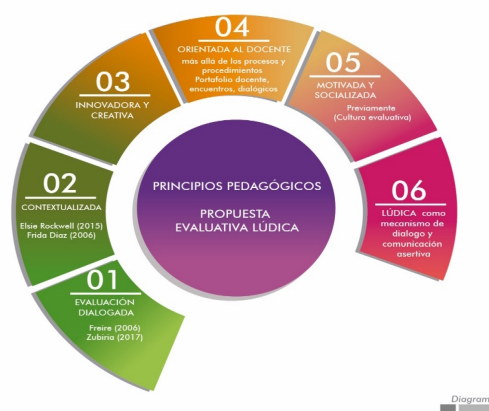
04
ORIENTADA AL DOCENTE
más allá de los procesos y procedimientos
Portafolio docente, encuentros, diálogos

03
INNOVADORA Y CREATIVA

05
MOTIVADA Y SOCIALIZADA
Previamente (Cultura evaluativa)

02
CONTEXTUALIZADA
Elsie Rockwell (2015)
Frida Díaz (2006)

PRINCIPIOS PEDAGÓGICOS

PROPUESTA EVALUATIVA LÚDICA

06
LÚDICA como mecanismo de dialogo y comunicación asertiva

01
EVALUACIÓN DIALOGADA
Freire (2006)
Zubiría (2017)

Diagram